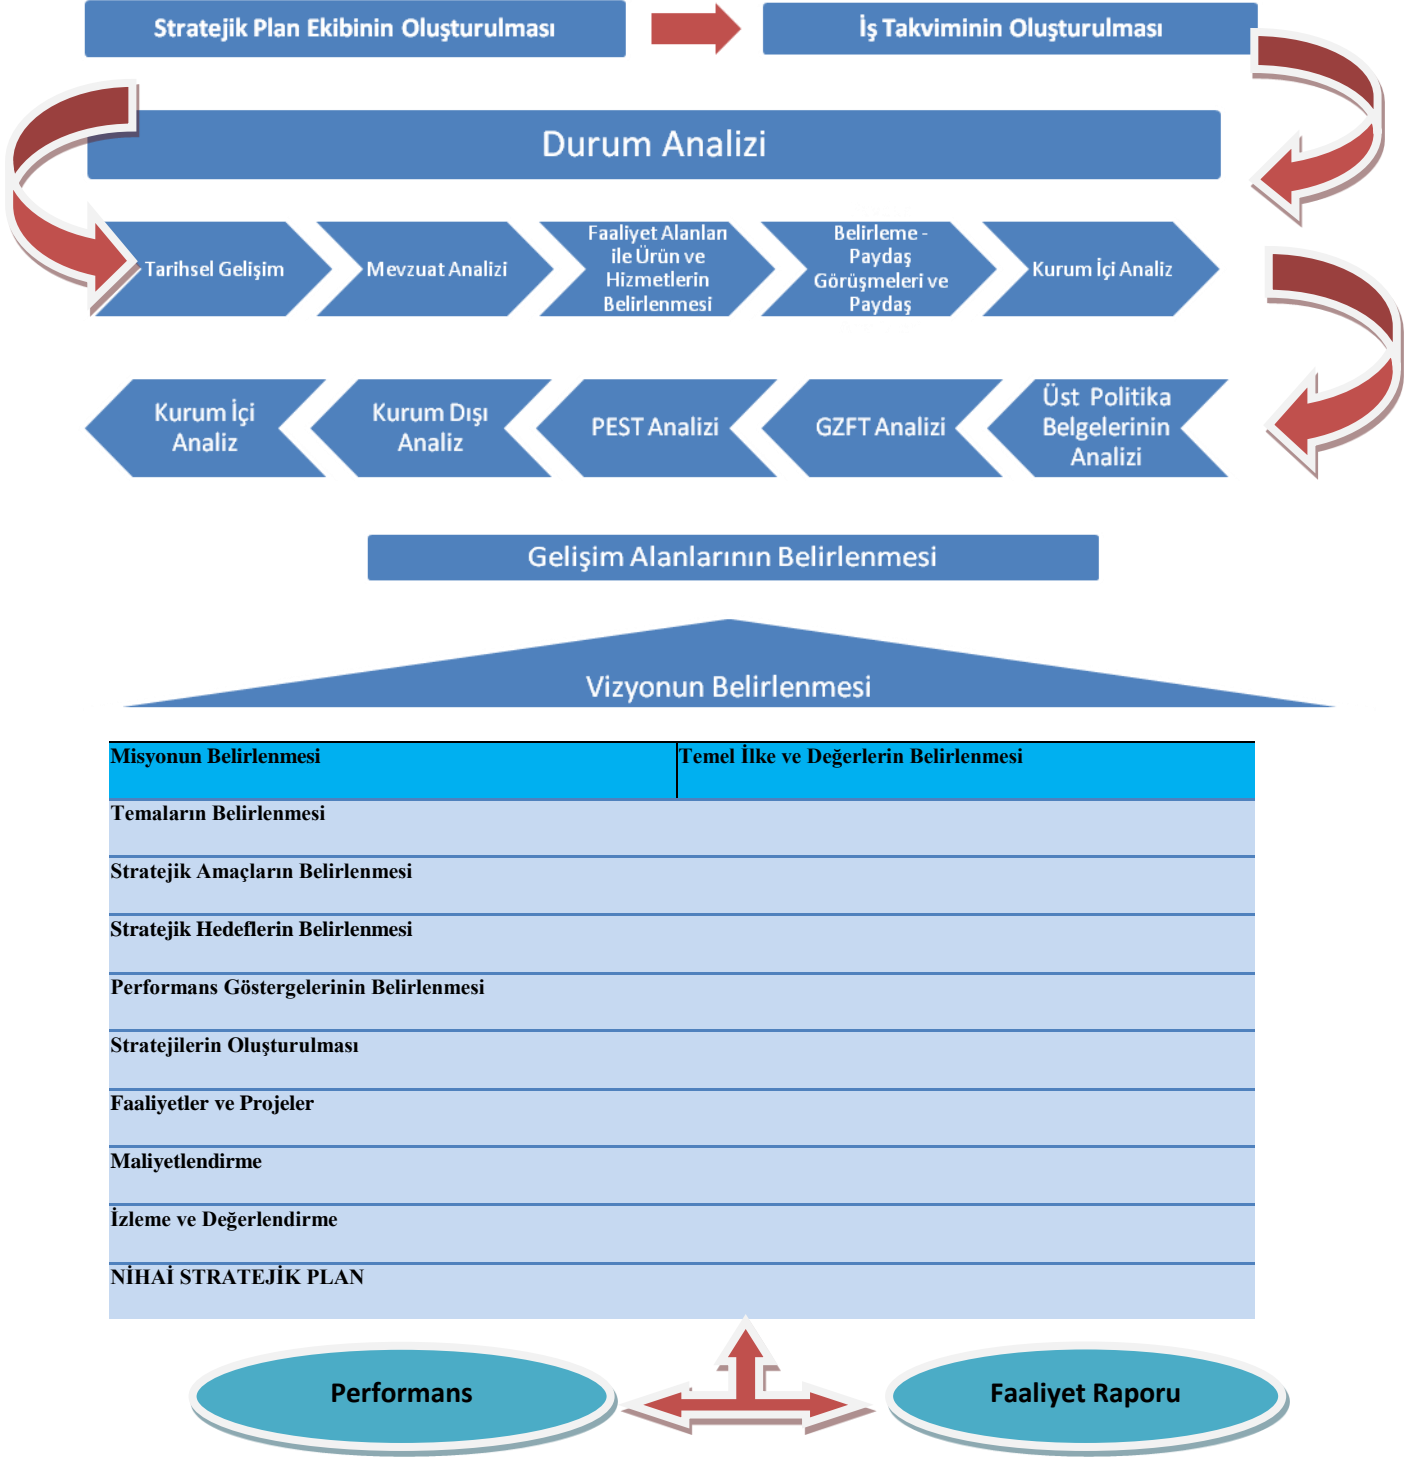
Stratejik Plan Ekibinin Oluşturulması

İş Takviminin Oluşturulması

Durum Analizi

Tarihsel Gelişim

Mevzuat Analizi

Faaliyet Alanları ile Ürün ve Hizmetlerin Belirlenmesi

Belirleme - Paydaş Görüşmeleri ve Paydaş

Kurum İçi Analiz

Kurum İçi Analiz

Kurum Dışı Analiz

PEST Analizi

GZFT Analizi

Üst Politika Belgelerinin Analizi

Gelişim Alanlarının Belirlenmesi

Vizyonun Belirlenmesi

| Misyonun Belirlenmesi | Temel İlke ve Değerlerin Belirlenmesi |
|---|---|
| Temaların Belirlenmesi | |
| Stratejik Amaçların Belirlenmesi | |
| Stratejik Hedeflerin Belirlenmesi | |
| Performans Göstergelerinin Belirlenmesi | |
| Stratejilerin Oluşturulması | |
| Faaliyetler ve Projeler | |
| Maliyetlendirme | |
| İzleme ve Değerlendirme | |
| NİHAİ STRATEJİK PLAN | |

Performans

Faaliyet Raporu